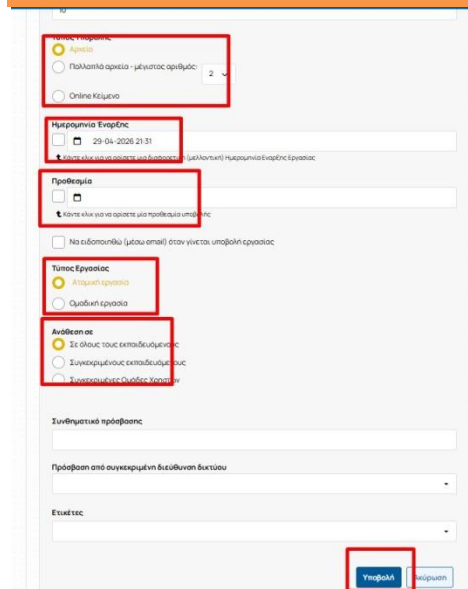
10

Τύπος Υποβολής

Αρχείο

Πολλαπλά αρχεία - μέγιστος αριθμός: 2

Online Κείμενο

Ημερομηνία Έναρξης

29-04-2026 21:31

Κάντε κλικ για να ορίσετε μια διαφορετική (μελλοντική) Ημερομηνία Έναρξης Εργασίας

Προθεσμία

Κάντε κλικ για να ορίσετε μία προθεσμία υποβολής

Να ειδοποιηθώ (μέσω email) όταν γίνεται υποβολή εργασίας

Τύπος Εργασίας

Ατομική εργασία

Ομαδική εργασία

Ανάθεση σε

Σε όλους τους εκπαιδευόμενους

Συγκεκριμένους εκπαιδευόμενους

Συγκεκριμένες Ομάδες Χρηστών

Συνθηματικό πρόσβασης

Πρόσβαση από συγκεκριμένη διεύθυνση δικτύου

Ετικέτες

Υποβολή

Ακύρωση